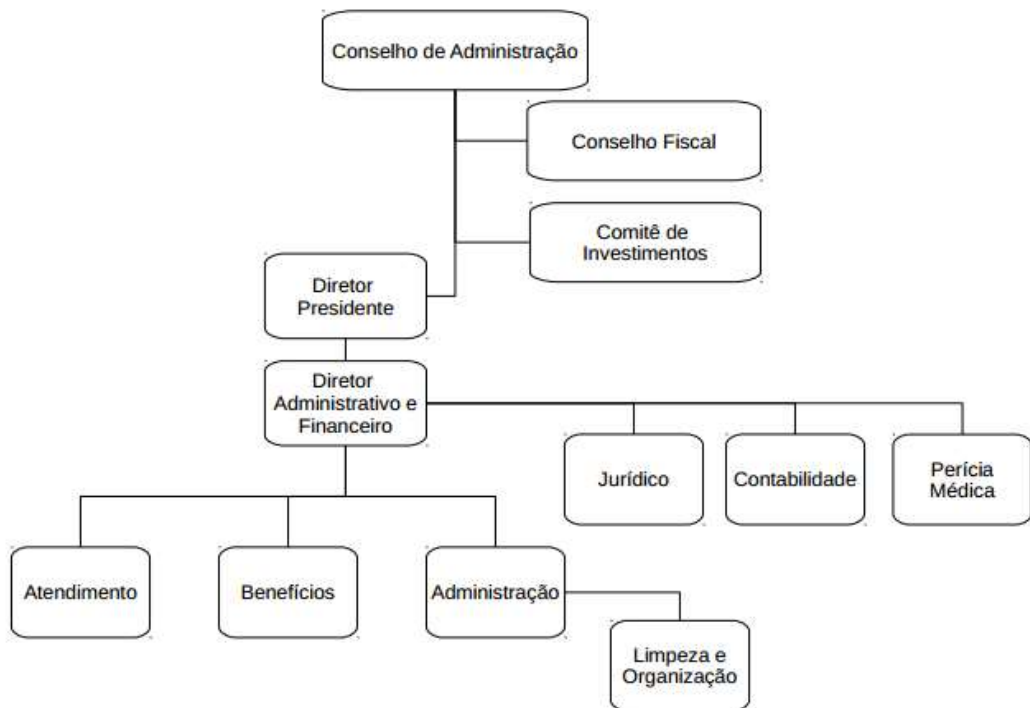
Conselho de Administração

Conselho Fiscal

Comitê de Investimentos

Diretor Presidente

Diretor Administrativo e Financeiro

Jurídico

Contabilidade

Perícia Médica

Atendimento

Benefícios

Administração

Limpeza e Organização